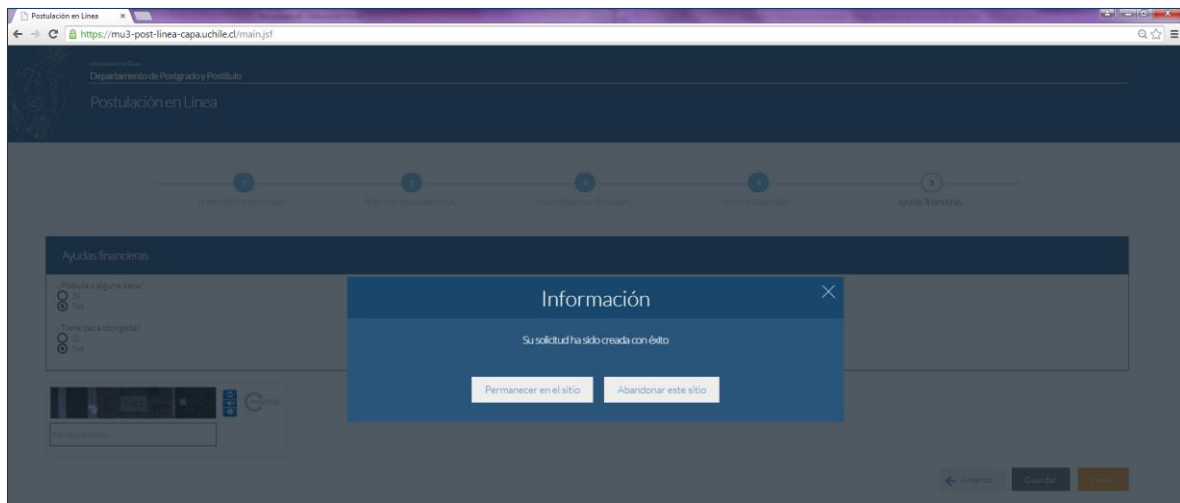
Postulación en Línea

https://mu3-post-linea-capa.uchile.cl/main.jsf

Universidad de Chile
Departamento de Postgrado y Postítulo

Postulación en Línea

Ayudas financieras

Ayudas financieras

¿Postula a alguna beca?
Sí
No

¿Tiene beca otorgada?
Sí
No

Información

Su solicitud ha sido creada con éxito

Permanecer en el sitio
Abandonar este sitio

Anterior
Guardar
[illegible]